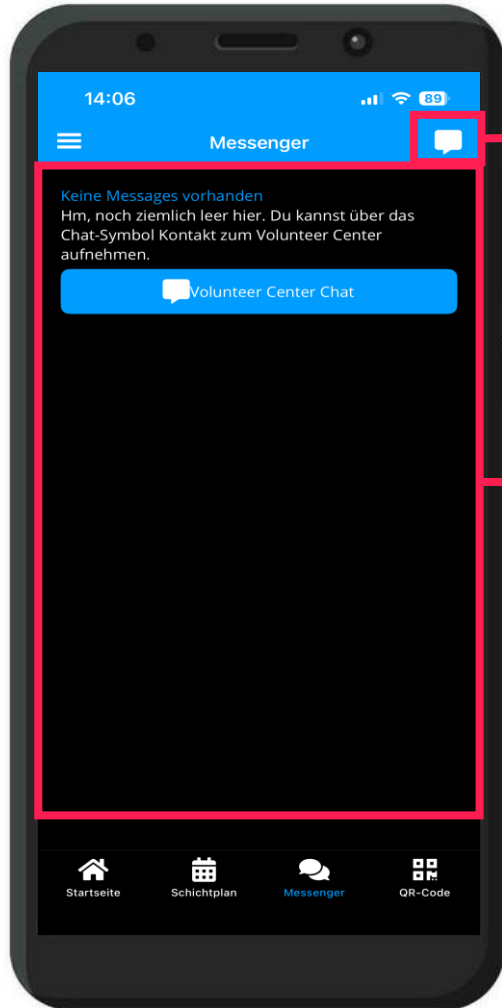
14:06

89

Messenger

Keine Messages vorhanden
Hm, noch ziemlich leer hier. Du kannst über das Chat-Symbol Kontakt zum Volunteer Center aufnehmen.

Volunteer Center Chat

Startseite Schichtplan Messenger QR-Code